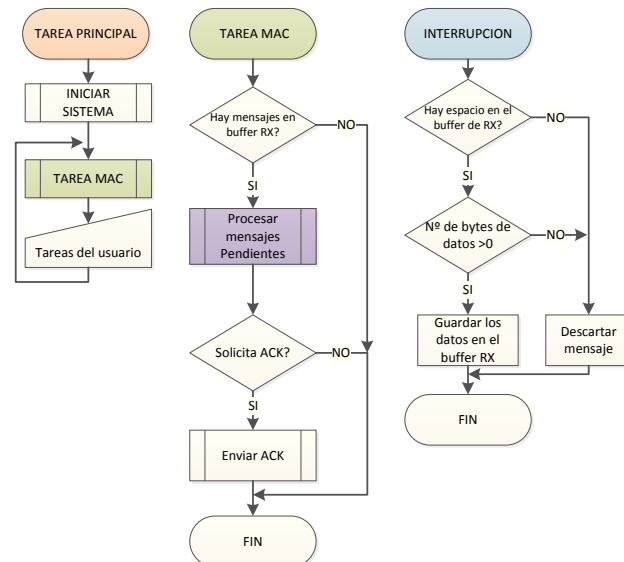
TAREA PRINCIPAL

INICIAR SISTEMA

TAREA MAC

Tareas del usuario

TAREA MAC

Hay mensajes en buffer RX?

NO

SI

Procesar mensajes Pendientes

Solicita ACK?

NO

SI

Enviar ACK

FIN

INTERRUPCION

Hay espacio en el buffer de RX?

NO

SI

Nº de bytes de datos >0

NO

SI

Guardar los datos en el buffer RX

Descartar mensaje

FIN